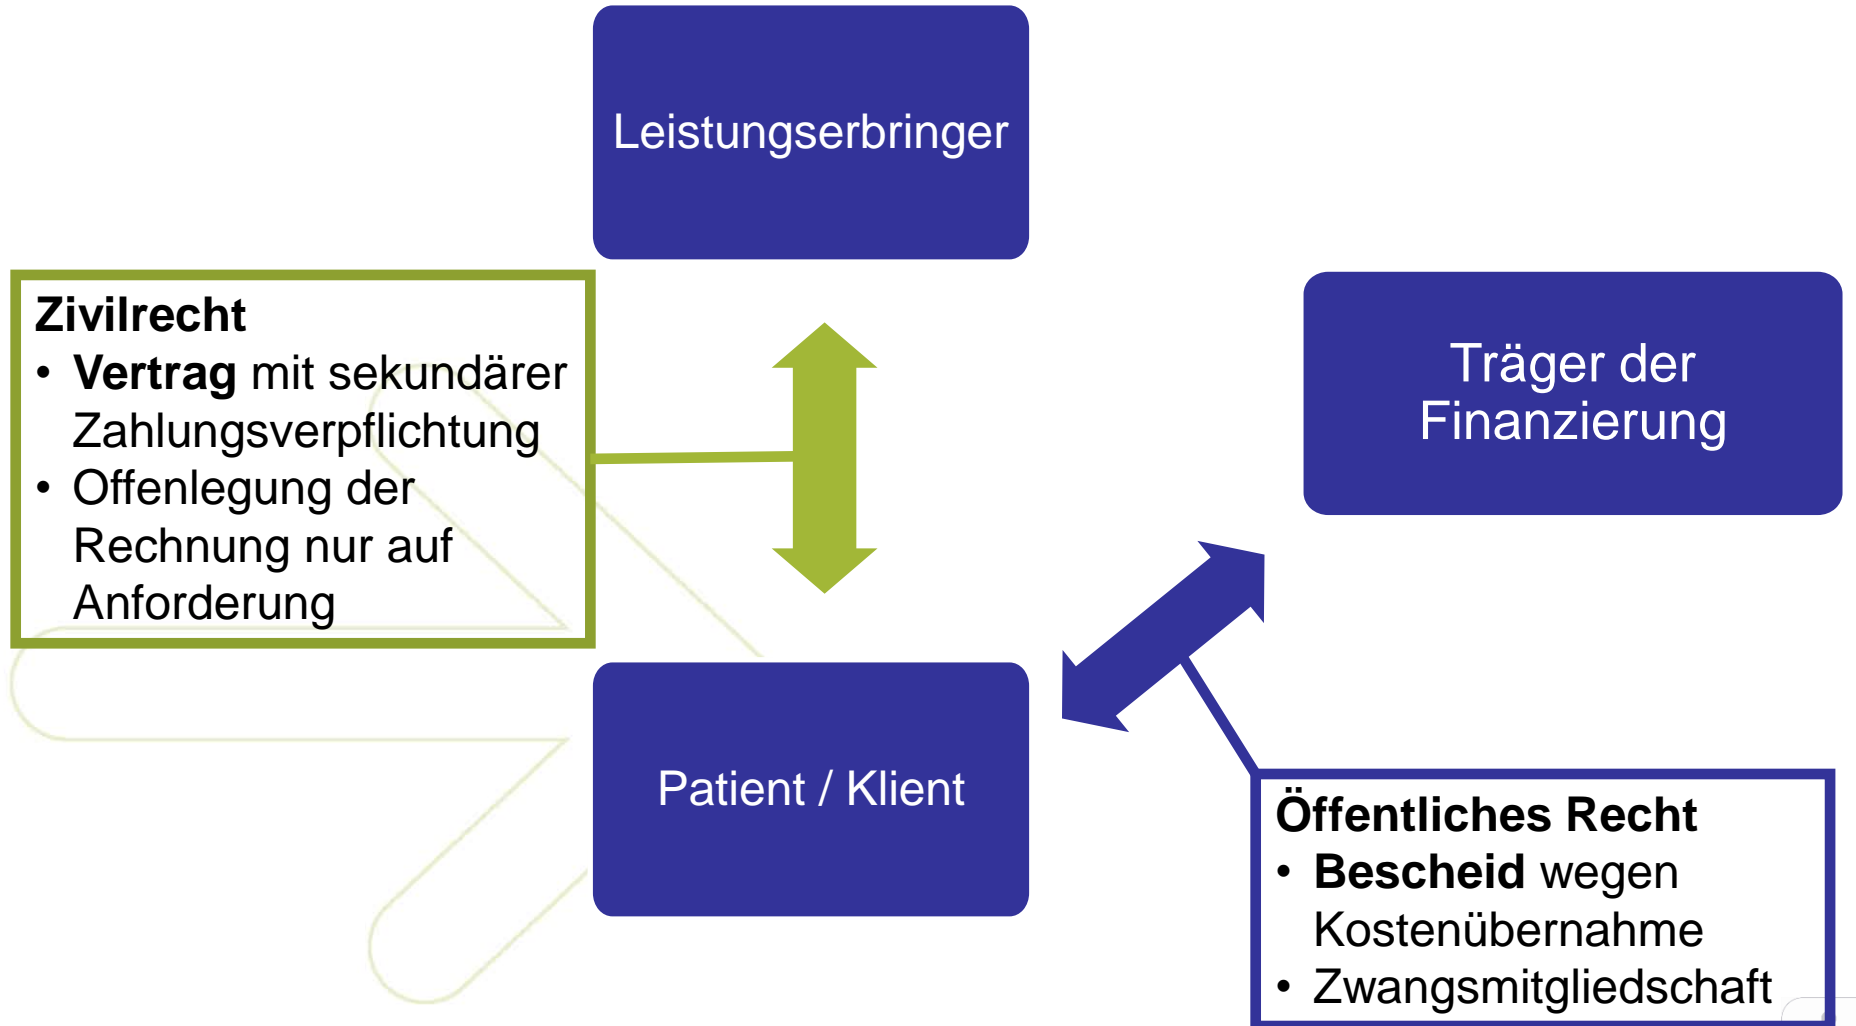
Leistungserbringer

Zivilrecht
• Vertrag mit sekundärer Zahlungsverpflichtung
• Offenlegung der Rechnung nur auf Anforderung

Träger der Finanzierung

Patient / Klient

Öffentliches Recht
• Bescheid wegen Kostenübernahme
• Zwangsmitgliedschaft